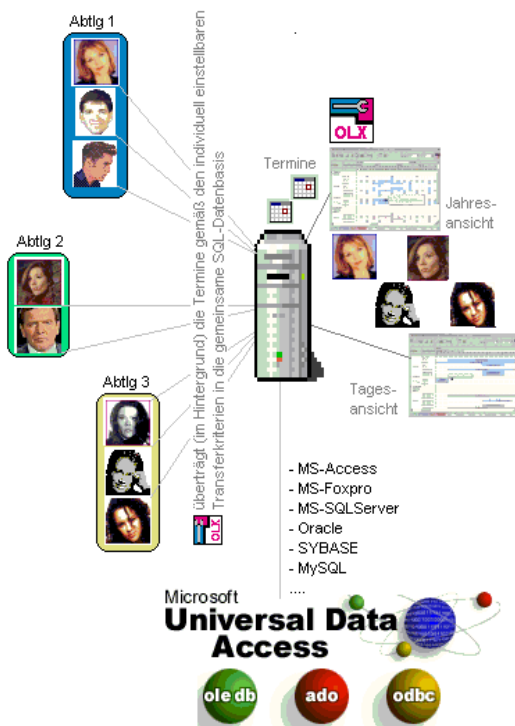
Abtlg 1

Abtlg 2

Abtlg 3

überträgt (im Hintergrund) die Termine gemäß den individuell einstellbaren Transferkriterien in die gemeinsame SQL-Datenbasis

OLX

OLX

Termine

Jahres-ansicht

Tages-ansicht

- MS-Access
- MS-Foxpro
- MS-SQLServer
- Oracle
- SYBASE
- MySQL
....

Microsoft
Universal Data Access

ole db
ado
odbc